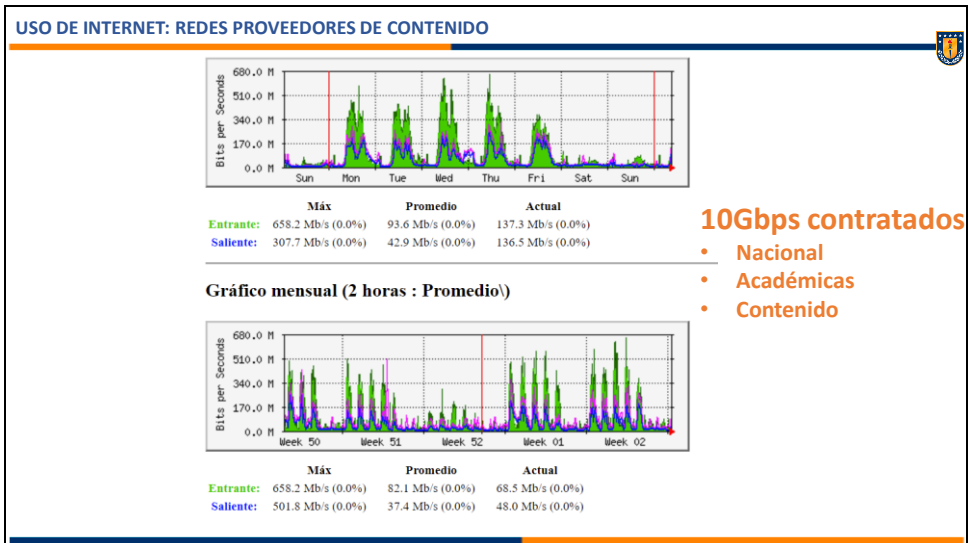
USO DE INTERNET: REDES PROVEEDORES DE CONTENIDO

680.0 M
510.0 M
340.0 M
170.0 M
0.0 M
Bits per Seconds
Sun Mon Tue Wed Thu Fri Sat Sun

| | Máx | Promedio | Actual |
|---|---|---|---|
| Entrante: | 658.2 Mb/s (0.0%) | 93.6 Mb/s (0.0%) | 137.3 Mb/s (0.0%) |
| Saliente: | 307.7 Mb/s (0.0%) | 42.9 Mb/s (0.0%) | 136.5 Mb/s (0.0%) |

10Gbps contratados
• Nacional
• Académicas
• Contenido

Gráfico mensual (2 horas : Promedio\)

680.0 M
510.0 M
340.0 M
170.0 M
0.0 M
Bits per Seconds
Week 50 Week 51 Week 52 Week 01 Week 02

| | Máx | Promedio | Actual |
|---|---|---|---|
| Entrante: | 658.2 Mb/s (0.0%) | 82.1 Mb/s (0.0%) | 68.5 Mb/s (0.0%) |
| Saliente: | 501.8 Mb/s (0.0%) | 37.4 Mb/s (0.0%) | 48.0 Mb/s (0.0%) |